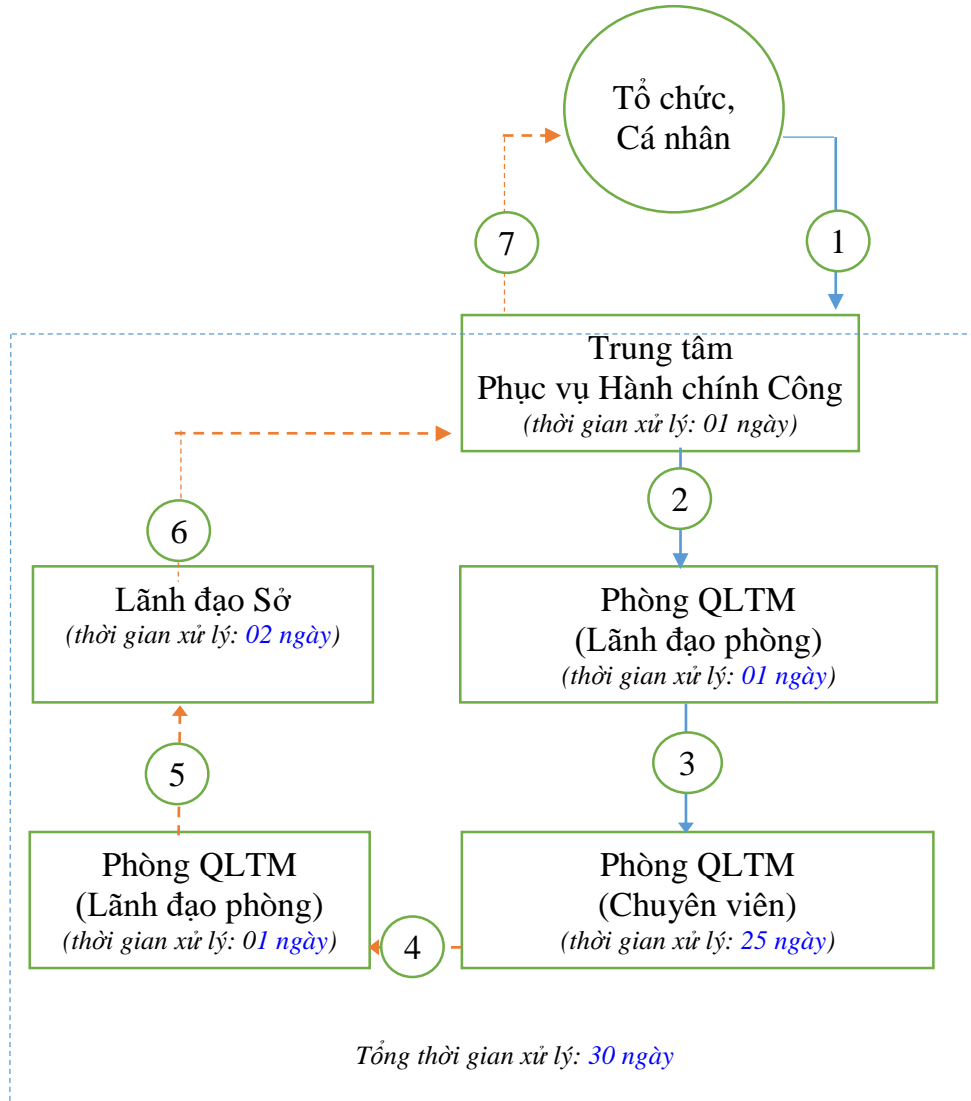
Tổ chức, Cá nhân

7

1

Trung tâm
Phục vụ Hành chính Công
(thời gian xử lý: 01 ngày)

2

6

Lãnh đạo Sở
(thời gian xử lý: 02 ngày)

Phòng QLTM
(Lãnh đạo phòng)
(thời gian xử lý: 01 ngày)

3

5

Phòng QLTM
(Lãnh đạo phòng)
(thời gian xử lý: 01 ngày)

4

Phòng QLTM
(Chuyên viên)
(thời gian xử lý: 25 ngày)

Tổng thời gian xử lý: 30 ngày